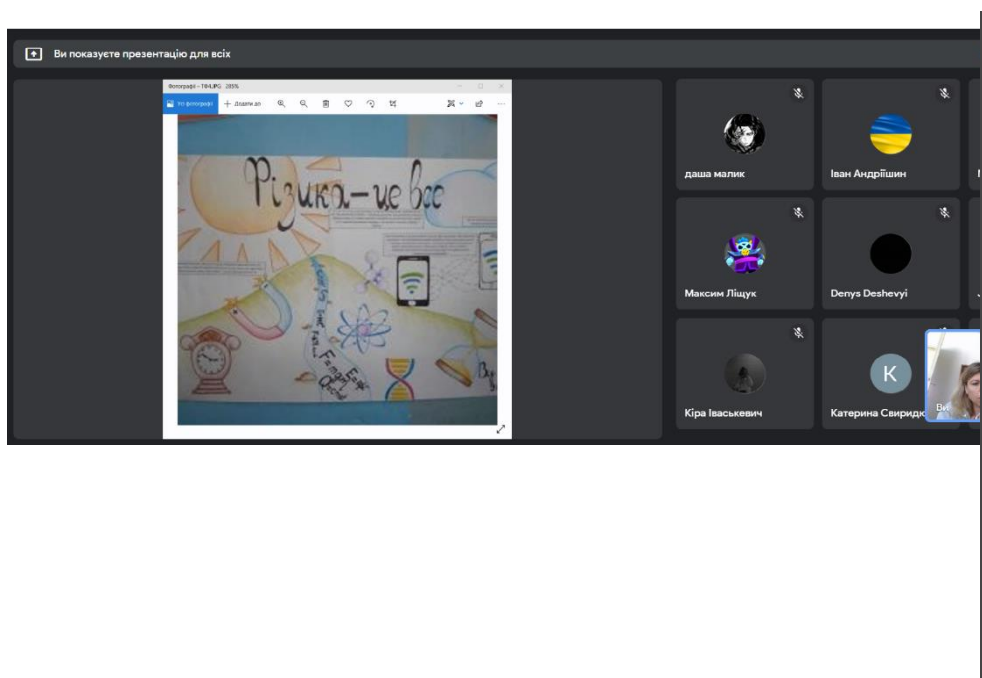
Ви показуєте презентацію для всіх

Фотографії – 784.JPG 285%

Усі фотографії + Додати до

Фізика – це все

даша малик

Іван Андріїшин

Максим Ліщук

Denys Deshevyi

Кіра Іваськевич

K

Катерина Свиридю

Ви